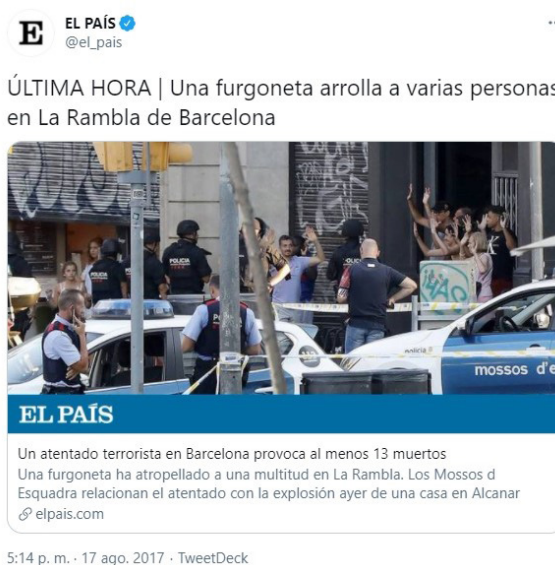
E
EL PAÍS
@el_pais

ÚLTIMA HORA | Una furgoneta arrolla a varias personas en La Rambla de Barcelona

POLICIA
POLICIA
mossos d'e

EL PAÍS

Un atentado terrorista en Barcelona provoca al menos 13 muertos
Una furgoneta ha atropellado a una multitud en La Rambla. Los Mossos d Esquadra relacionan el atentado con la explosión ayer de una casa en Alcanar
elpais.com

5:14 p. m. · 17 ago. 2017 · TweetDeck